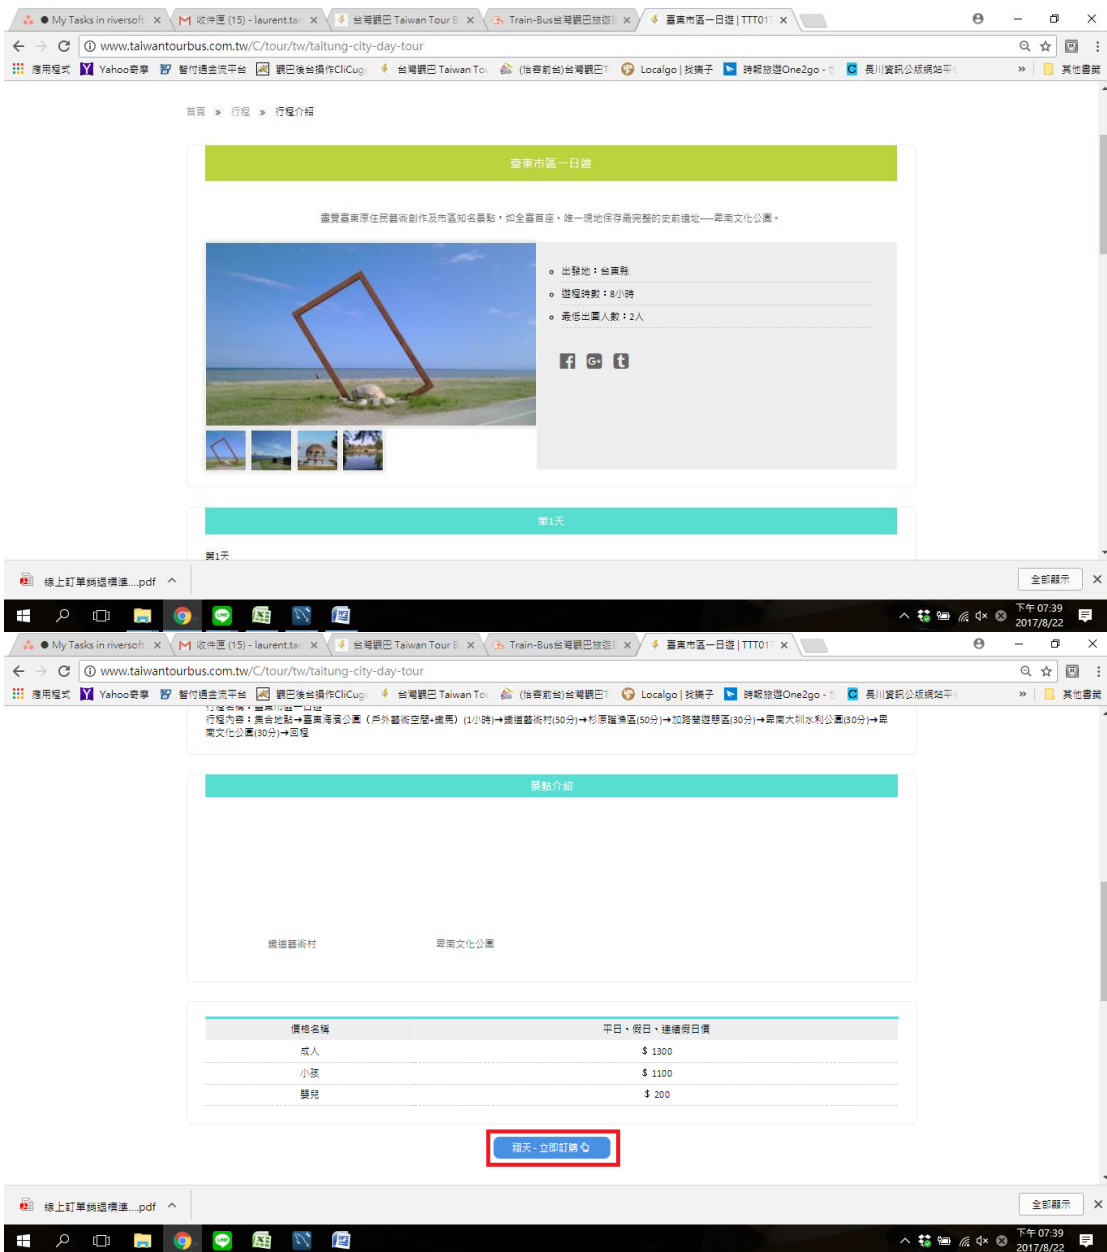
● My Tasks in riversoft × | M 收件匣 (15) - laurent.ta × | 台灣觀巴 Taiwan Tour B × | Train-Bus台灣觀巴旅遊 × | 臺東市區一日遊 | TTT01 ×

www.taiwantourbus.com.tw/C/tour/tw/taitung-city-day-tour

應用程式 | Yahoo奇摩 | 智付通金流平台 | 觀巴後台操作CliCug | 台灣觀巴 Taiwan To | (怡客前台)台灣觀巴T | Localgo | 找撲子 | 時報旅遊One2go - | 長川資訊公版網站平 | » | 其他書籤

首頁 » 行程 » 行程介紹

臺東市區一日遊

盡覽臺東原住民藝術創作及市區知名景點，如全臺首座、唯一現地保存最完整的史前遺址──卑南文化公園。

- 出發地：台東縣
- 遊程時數：8小時
- 最低出團人數：2人

第1天

第1天

線上訂單銷退標準....pdf

全部顯示

下午 07:39
2017/8/22

● My Tasks in riversoft × | M 收件匣 (15) - laurent.ta × | 台灣觀巴 Taiwan Tour B × | Train-Bus台灣觀巴旅遊 × | 臺東市區一日遊 | TTT01 ×

www.taiwantourbus.com.tw/C/tour/tw/taitung-city-day-tour

應用程式 | Yahoo奇摩 | 智付通金流平台 | 觀巴後台操作CliCug | 台灣觀巴 Taiwan To | (怡客前台)台灣觀巴T | Localgo | 找撲子 | 時報旅遊One2go - | 長川資訊公版網站平 | » | 其他書籤

行程內容：集合地點→臺東海濱公園（戶外藝術空間+鐵馬）(1小時)→鐵道藝術村(50分)→杉原福灣區(50分)→加路蘭遊憩區(30分)→卑南大圳水利公園(30分)→卑南文化公園(30分)→回程

景點介紹

鐵道藝術村

卑南文化公園

| 價格名稱 | 平日、假日、連續假日價 |
|---|---|
| 成人 | $ 1300 |
| 小孩 | $ 1100 |
| 嬰兒 | $ 200 |

翔天 - 立即訂購

線上訂單銷退標準....pdf

全部顯示

下午 07:39
2017/8/22